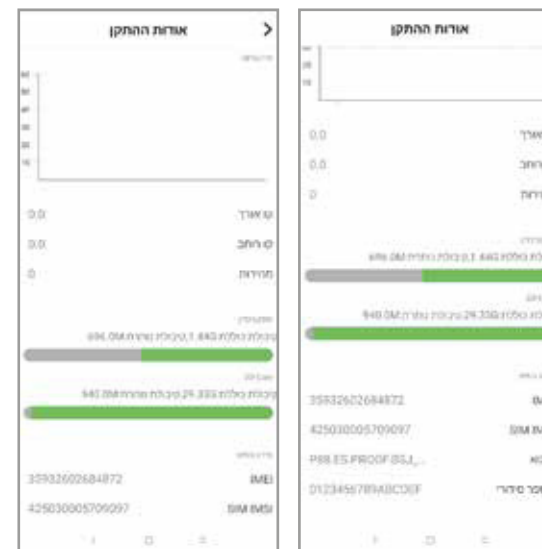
אודות ההתקן
>

0.0 קו אורך
0.0 קו רוחב
0 מהירות

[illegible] 1.64G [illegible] 696.0M
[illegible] 24.33G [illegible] 940.8M

35932602684872 IMEI
425030005709097 SIM IMSI

אודות ההתקן

0.0 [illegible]
0.0 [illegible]
0 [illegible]

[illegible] 1.64G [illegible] 696.0M
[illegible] 24.33G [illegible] 940.8M

35932602684872 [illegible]
425030005709097 SIM IMSI
P88.ES.PROOF.BSJ_... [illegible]
0123456789ABCDEF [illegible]